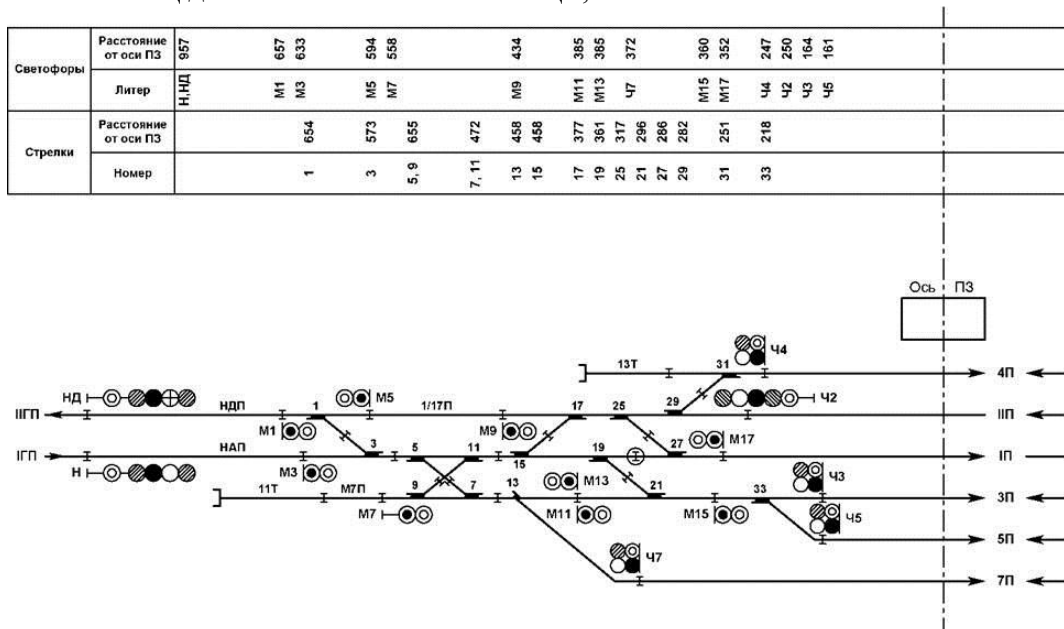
| | | | | | | | | | | | | | | | | | | | | | |
|---|---|---|---|---|---|---|---|---|---|---|---|---|---|---|---|---|---|---|---|---|---|
| Светофоры | Расстояние от оси ПЗ | 957 | 657 | 633 | 594 | 558 | | 434 | | 385 | 385 | 372 | | 360 | 352 | 247 | 250 | 164 | 161 | | |
| | Литер | Н,НД | М1 | М3 | М5 | М7 | | М9 | | М11 | М13 | Ч7 | | М15 | М17 | Ч4 | Ч2 | Ч3 | Ч5 | | |
| Стрелки | Расстояние от оси ПЗ | 654 | 573 | 655 | 472 | 458 | 458 | 377 | 361 | 317 | 296 | 286 | 282 | 251 | 218 | | | | | | |
| | Номер | 1 | 3 | 5, 9 | 7, 11 | 13 | 15 | 17 | 19 | 25 | 21 | 27 | 29 | 31 | 33 | | | | | | |

Ось ПЗ

13Т 31 Ч4
4П
НД IIГП НДП 1 М5 1/17П М9 17 25 29 Ч2 IIП
М1 3 5 11 27 М17
IГП НАП 15 19 IП
Н М3 9 7 13 М13 21 Ч3
11Т М7П 33 3П
М7 М11 М15 Ч5
5П
Ч7
7П